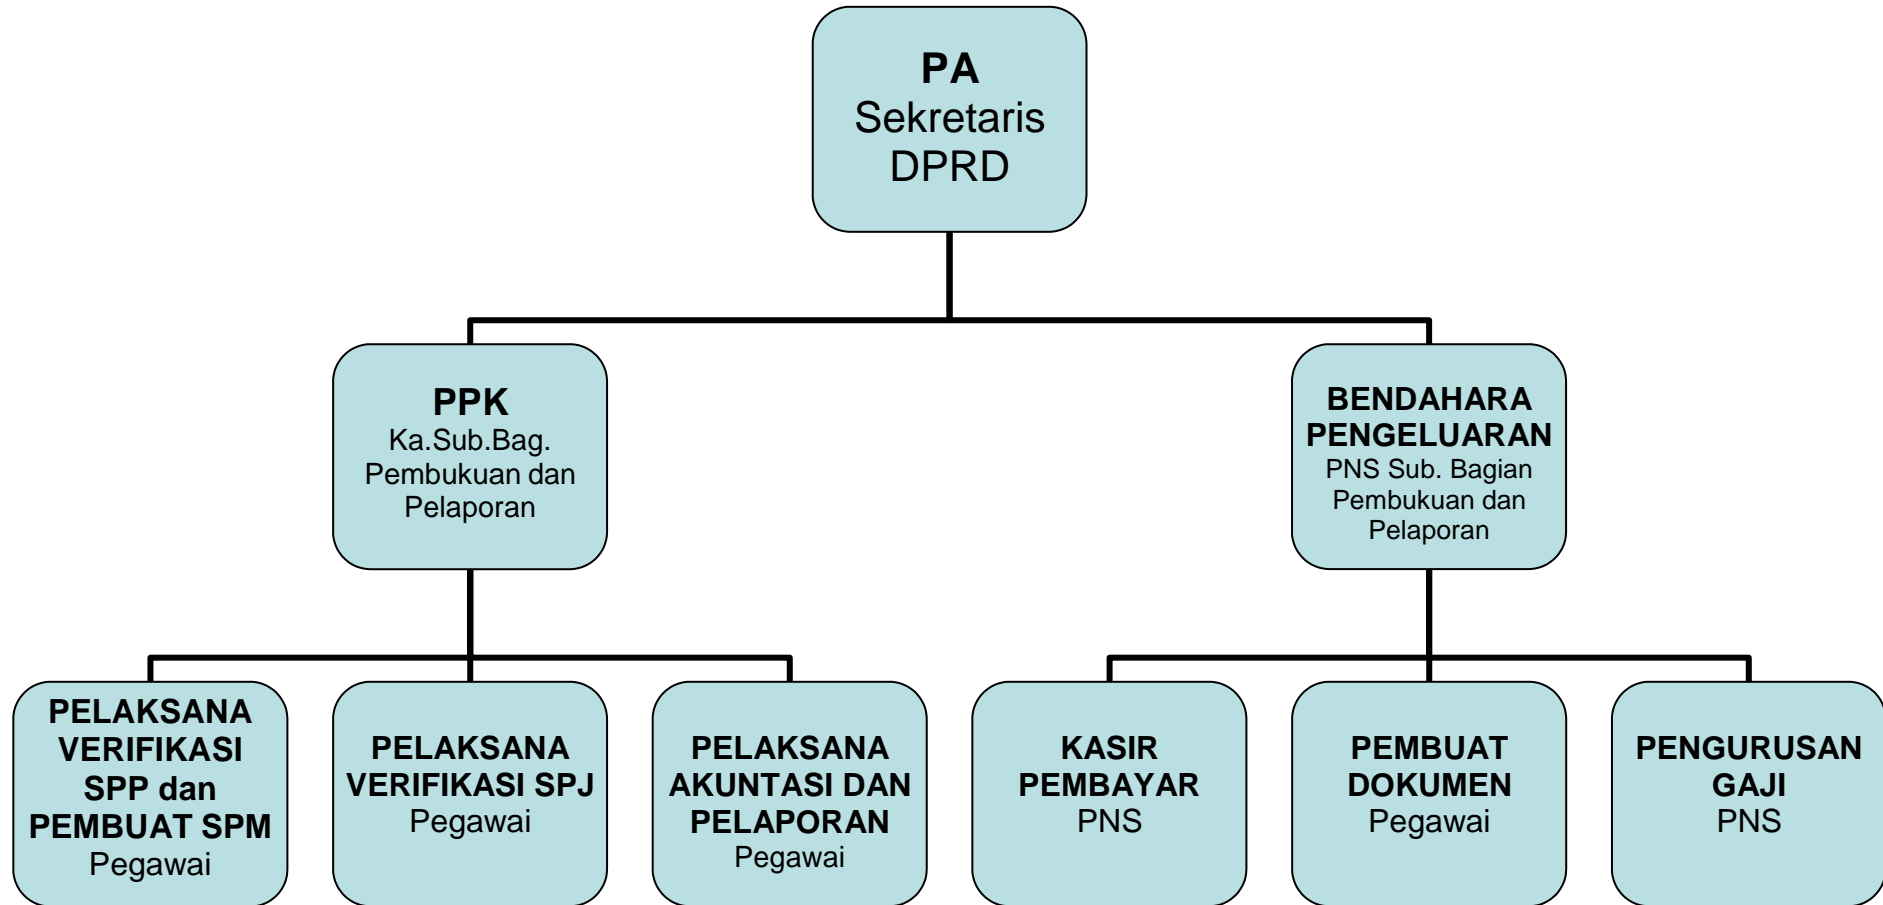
PA
Sekretaris DPRD

PPK
Ka.Sub.Bag. Pembukuan dan Pelaporan

BENDAHARA PENGELUARAN
PNS Sub. Bagian Pembukuan dan Pelaporan

PELAKSANA VERIFIKASI SPP dan PEMBUAT SPM
Pegawai

PELAKSANA VERIFIKASI SPJ
Pegawai

PELAKSANA AKUNTASI DAN PELAPORAN
Pegawai

KASIR PEMBAYAR
PNS

PEMBUAT DOKUMEN
Pegawai

PENGURUSAN GAJI
PNS